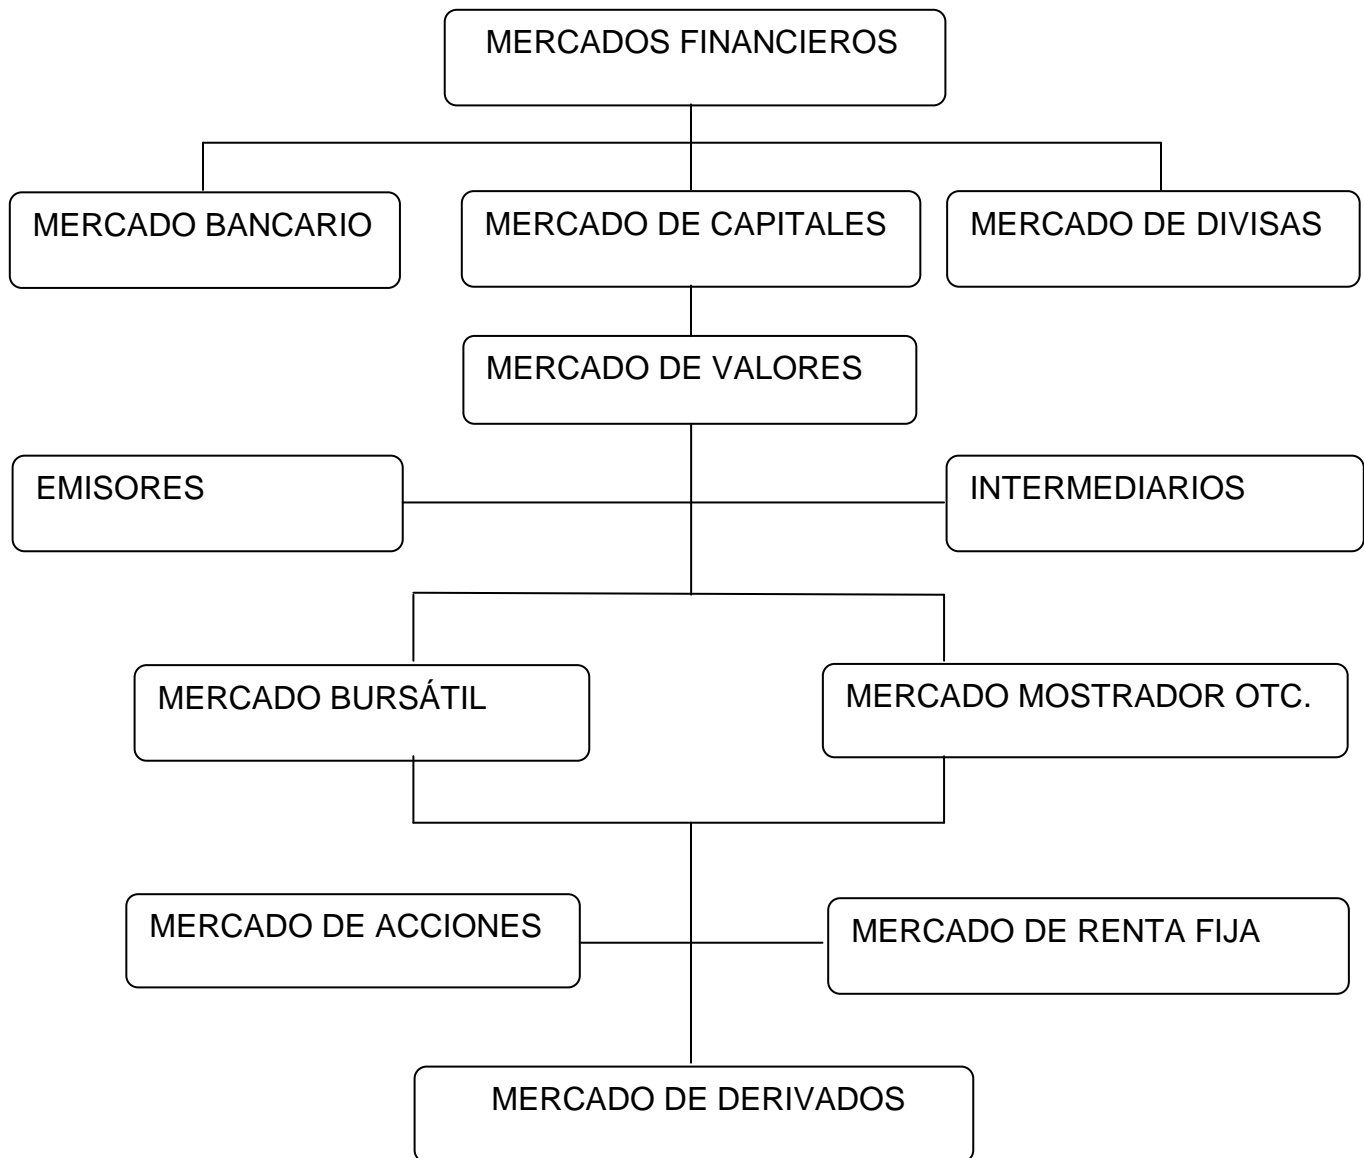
MERCADOS FINANCIEROS

MERCADO BANCARIO

MERCADO DE CAPITALES

MERCADO DE DIVISAS

MERCADO DE VALORES

EMISORES

INTERMEDIARIOS

MERCADO BURSÁTIL

MERCADO MOSTRADOR OTC.

MERCADO DE ACCIONES

MERCADO DE RENTA FIJA

MERCADO DE DERIVADOS